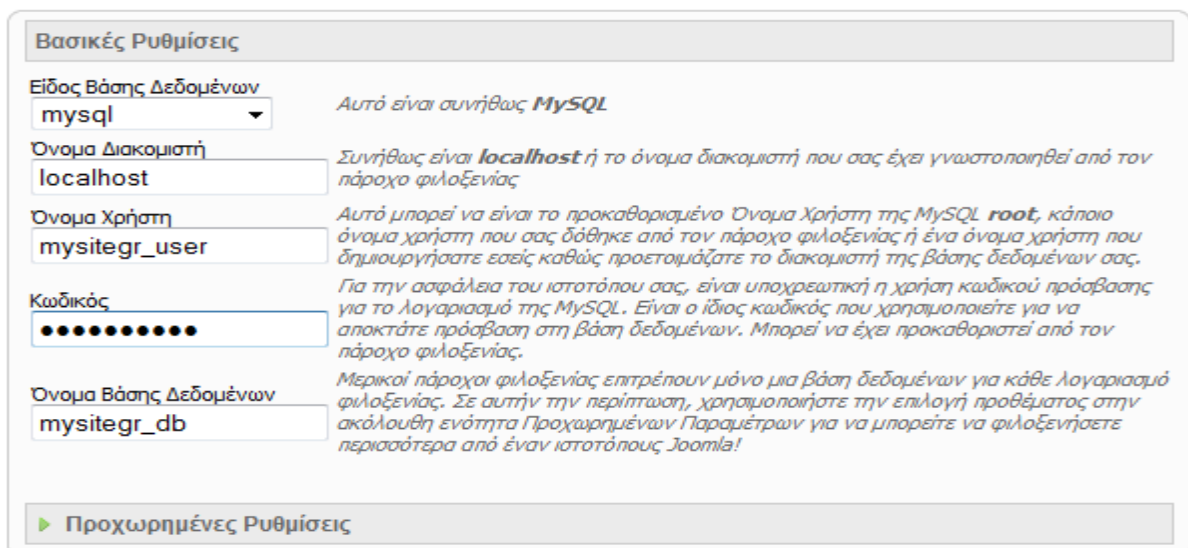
Βασικές Ρυθμίσεις

Είδος Βάσης Δεδομένων
mysql

Αυτό είναι συνήθως **MySQL**

Όνομα Διακομιστή
localhost

Συνήθως είναι **localhost** ή το όνομα διακομιστή που σας έχει γνωστοποιηθεί από τον πάροχο φιλοξενίας

Όνομα Χρήστη
mysitegr_user

Αυτό μπορεί να είναι το προκαθορισμένο Όνομα Χρήστη της MySQL **root**, κάποιο όνομα χρήστη που σας δόθηκε από τον πάροχο φιλοξενίας ή ένα όνομα χρήστη που δημιουργήσατε εσείς καθώς προετοιμάζατε το διακομιστή της βάσης δεδομένων σας.

Κωδικός
••••••••••

Για την ασφάλεια του ιστοτόπου σας, είναι υποχρεωτική η χρήση κωδικού πρόσβασης για το λογαριασμό της MySQL. Είναι ο ίδιος κωδικός που χρησιμοποιείτε για να αποκτάτε πρόσβαση στη βάση δεδομένων. Μπορεί να έχει προκαθοριστεί από τον πάροχο φιλοξενίας.

Όνομα Βάσης Δεδομένων
mysitegr_db

Μερικοί πάροχοι φιλοξενίας επιτρέπουν μόνο μια βάση δεδομένων για κάθε λογαριασμό φιλοξενίας. Σε αυτήν την περίπτωση, χρησιμοποιήστε την επιλογή προθέματος στην ακόλουθη ενότητα Προχωρημένων Παραμέτρων για να μπορείτε να φιλοξενήσετε περισσότερα από έναν ιστοτόπους Joomla!

Προχωρημένες Ρυθμίσεις